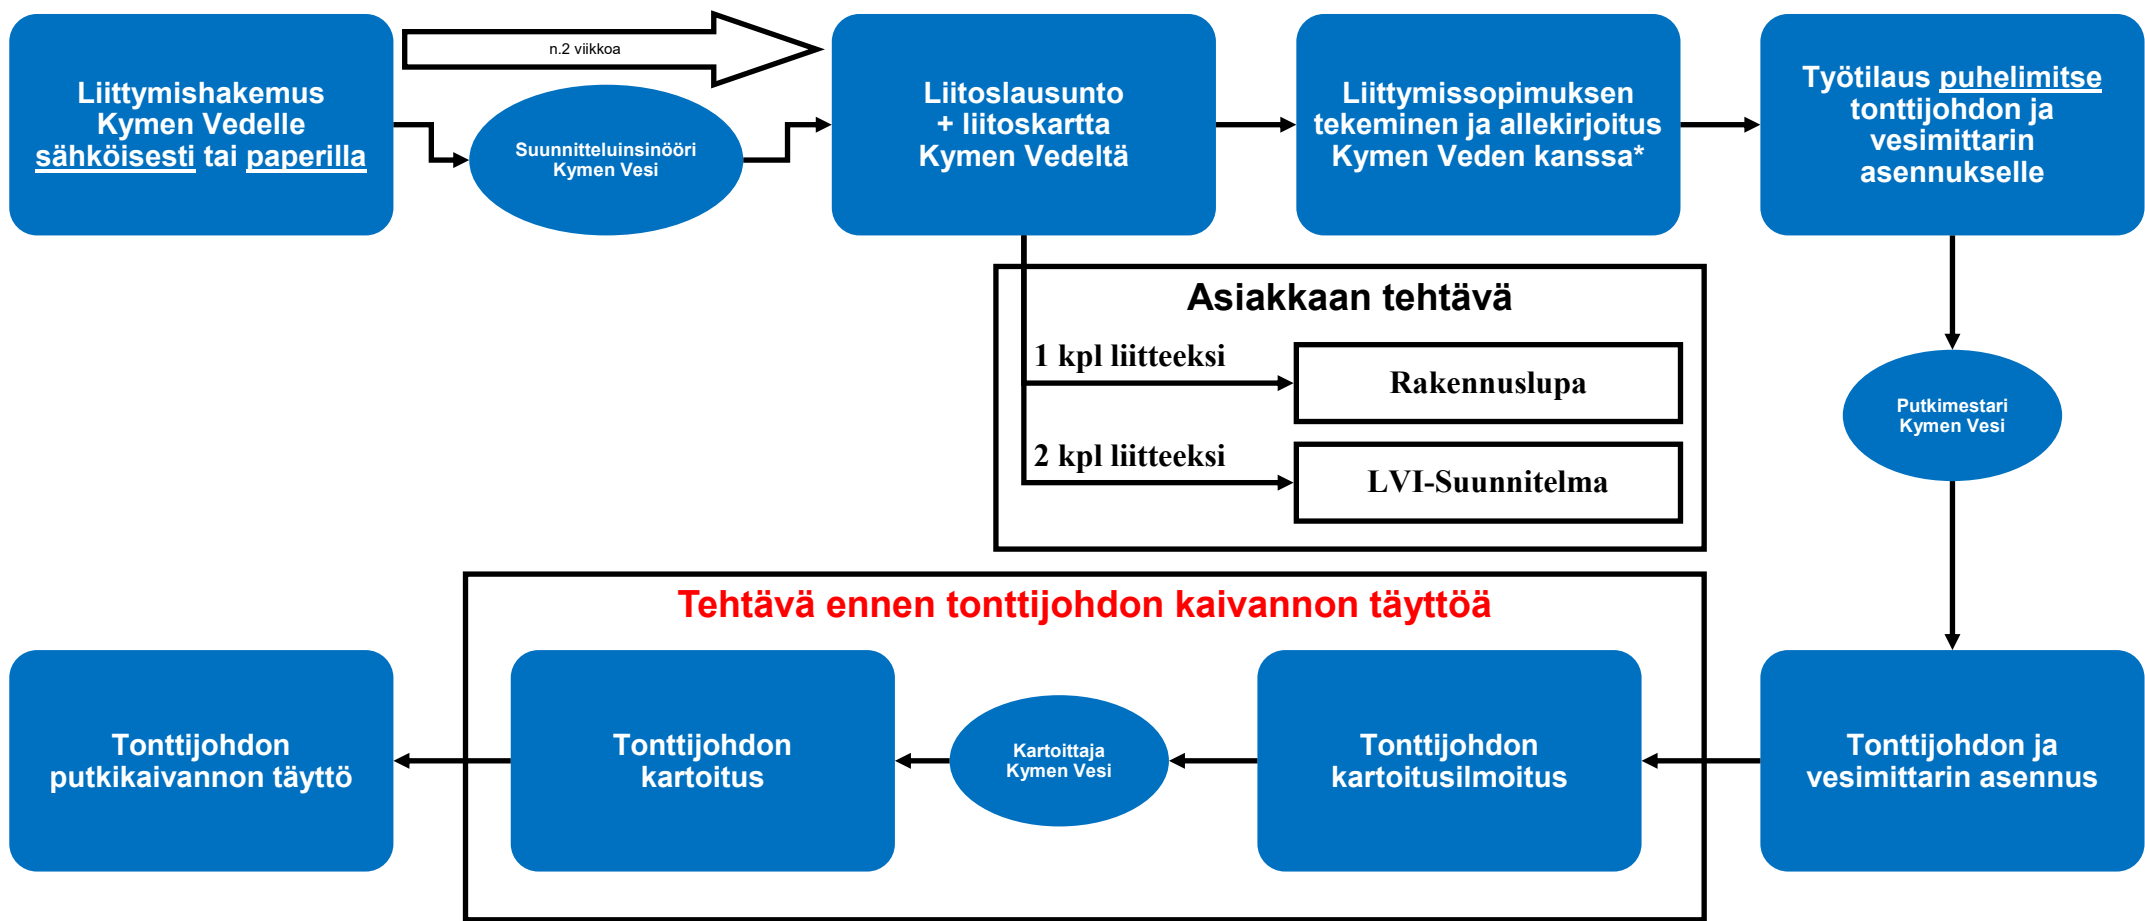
Liittymishakemus Kymen Vedelle sähköisesti tai paperilla

n.2 viikkoa

Suunnitteluinsinööri Kymen Vesi

Liitoslausunto + liitoskartta Kymen Vedeltä

Liittymissopimuksen tekeminen ja allekirjoitus Kymen Veden kanssa*

Työtilaus puhelimitse tonttijohdon ja vesimittarin asennukselle

Asiakkaan tehtävä

1 kpl liitteeksi

Rakennuslupa

2 kpl liitteeksi

LVI-Suunnitelma

Putkimestari Kymen Vesi

Tehtävä ennen tonttijohdon kaivannon täyttöä

Tonttijohdon putkikaivannon täyttö

Tonttijohdon kartoitus

Kartoittaja Kymen Vesi

Tonttijohdon kartoitusilmoitus

Tonttijohdon ja vesimittarin asennus